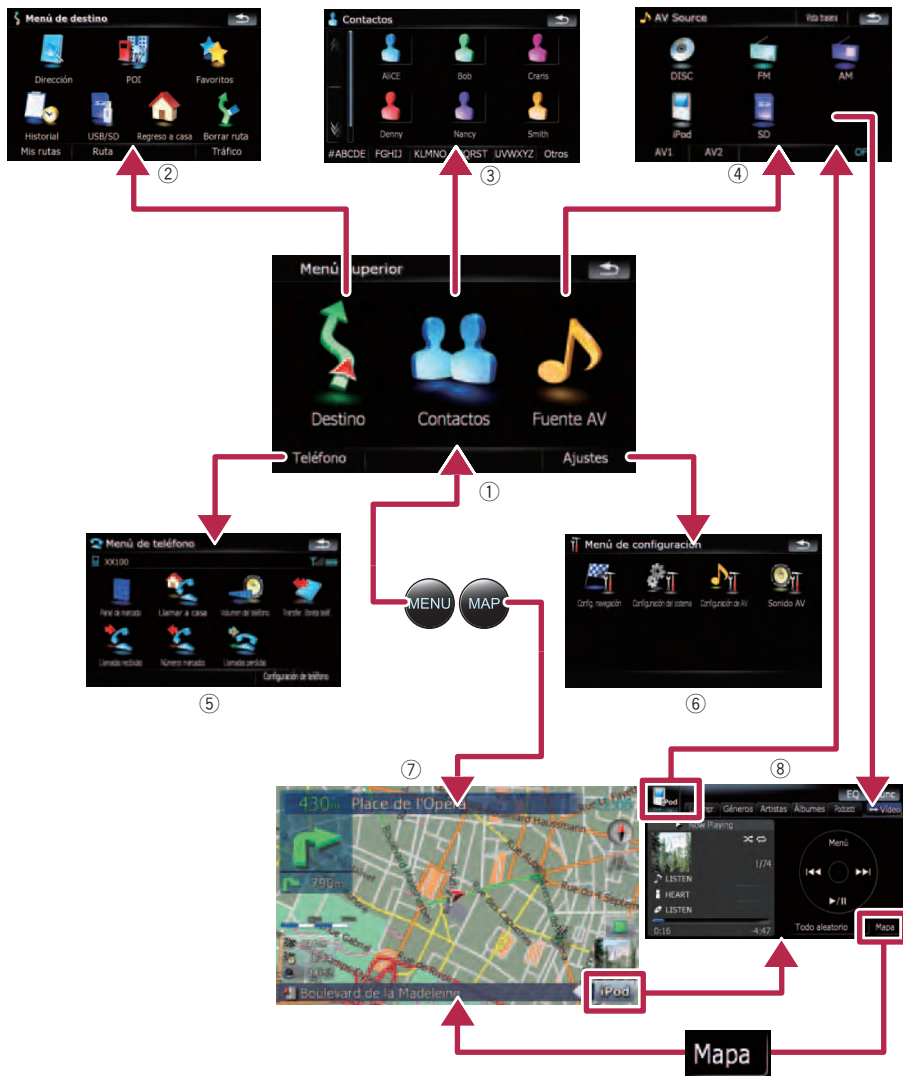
Menú de destino

Dirección
POI
Favoritos
Historial
USB/SD
Regreso a casa
Borrar ruta
Mis rutas
Ruta
Tráfico

②

Contactos

AlCE
Bob
Craris
Denny
Nancy
Smith
#ABCDE
FGHIJ
KLMNO
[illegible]QRST
UVWXYZ
Otros

③

AV Source
Vista trasera

DISC
FM
AM
iPod
SD
AV1
AV2
OFF

④

Menú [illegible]uperior

Destino
Contactos
Fuente AV
Teléfono
Ajustes

①

Menú de teléfono

XX100

Panel de marcado
Llamar a casa
Volumen del teléfono
Transfer. libreta telf.
Llamadas recibidas
Números marcados
Llamadas perdidas
Configuración de teléfono

⑤

MENU
MAP

Menú de configuración

Config. navegación
Configuración del sistema
Configuración de AV
Sonido AV

⑥

⑦

430m
Place de l'Opéra
790m
Boulevard de la Madeleine
iPod

⑧

iPod
EQ
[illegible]
Géneros
Artistas
Álbumes
Podcasts
Vídeo
Now Playing
1/74
LISTEN
HEART
LISTEN
0:16
4:47
Menú
Todo aleatorio
Mapa

Mapa